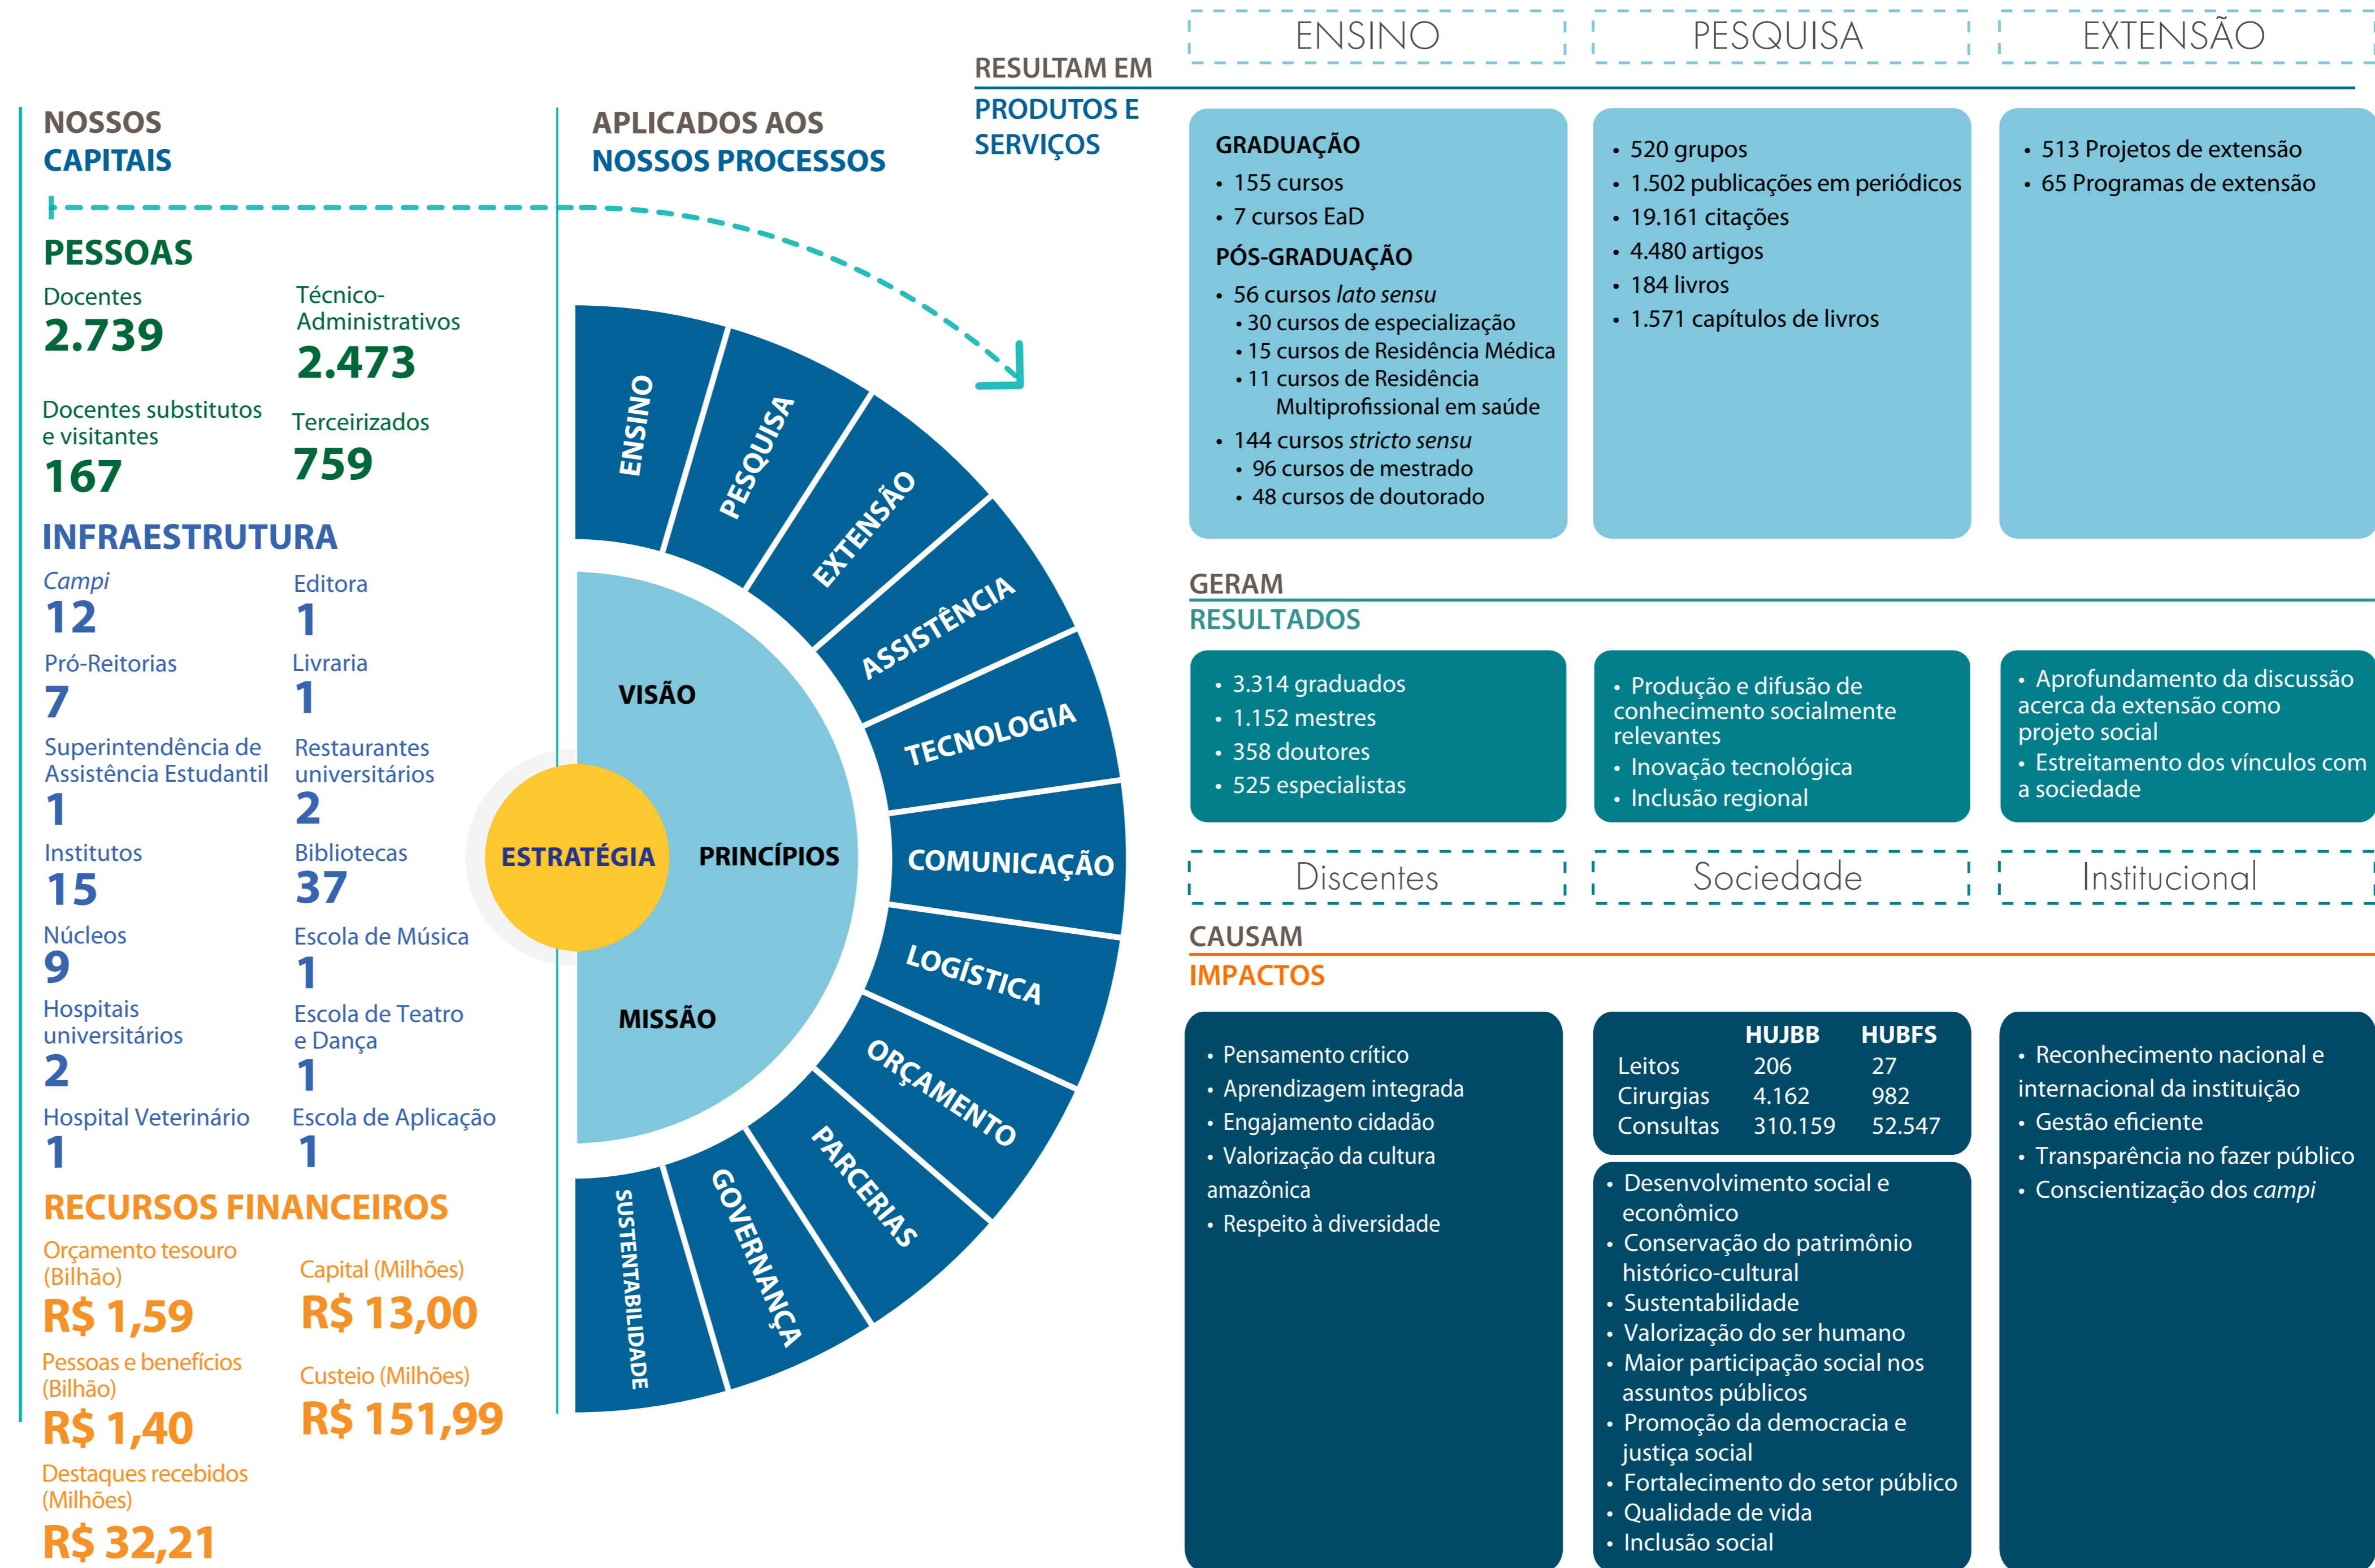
NOSSOS CAPITAIS

PESSOAS

Docentes
2.739

Técnico-Administrativos
2.473

Docentes substitutos e visitantes
167

Terceirizados
759

INFRAESTRUTURA

*Campi*
12

Editora
1

Pró-Reitorias
7

Livraria
1

Superintendência de Assistência Estudantil
1

Restaurantes universitários
2

Institutos
15

Bibliotecas
37

Núcleos
9

Escola de Música
1

Hospitais universitários
2

Escola de Teatro e Dança
1

Hospital Veterinário
1

Escola de Aplicação
1

RECURSOS FINANCEIROS

Orçamento tesouro (Bilhão)
R$ 1,59

Capital (Milhões)
R$ 13,00

Pessoas e benefícios (Bilhão)
R$ 1,40

Custeio (Milhões)
R$ 151,99

Destaques recebidos (Milhões)
R$ 32,21

APLICADOS AOS NOSSOS PROCESSOS

ENSINO
PESQUISA
EXTENSÃO
ASSISTÊNCIA
TECNOLOGIA
COMUNICAÇÃO
LOGÍSTICA
ORÇAMENTO
PARCERIAS
GOVERNANÇA
SUSTENTABILIDADE

VISÃO
ESTRATÉGIA
PRINCÍPIOS
MISSÃO

RESULTAM EM PRODUTOS E SERVIÇOS

ENSINO

PESQUISA

EXTENSÃO

GRADUAÇÃO
• 155 cursos
• 7 cursos EaD
PÓS-GRADUAÇÃO
• 56 cursos *lato sensu*
• 30 cursos de especialização
• 15 cursos de Residência Médica
• 11 cursos de Residência Multiprofissional em saúde
• 144 cursos *stricto sensu*
• 96 cursos de mestrado
• 48 cursos de doutorado

• 520 grupos
• 1.502 publicações em periódicos
• 19.161 citações
• 4.480 artigos
• 184 livros
• 1.571 capítulos de livros

• 513 Projetos de extensão
• 65 Programas de extensão

GERAM RESULTADOS

• 3.314 graduados
• 1.152 mestres
• 358 doutores
• 525 especialistas

• Produção e difusão de conhecimento socialmente relevantes
• Inovação tecnológica
• Inclusão regional

• Aprofundamento da discussão acerca da extensão como projeto social
• Estreitamento dos vínculos com a sociedade

Discentes

Sociedade

Institucional

CAUSAM IMPACTOS

• Pensamento crítico
• Aprendizagem integrada
• Engajamento cidadão
• Valorização da cultura amazônica
• Respeito à diversidade

| | HUJBB | HUBFS |
|---|---|---|
| Leitos | 206 | 27 |
| Cirurgias | 4.162 | 982 |
| Consultas | 310.159 | 52.547 |

• Desenvolvimento social e econômico
• Conservação do patrimônio histórico-cultural
• Sustentabilidade
• Valorização do ser humano
• Maior participação social nos assuntos públicos
• Promoção da democracia e justiça social
• Fortalecimento do setor público
• Qualidade de vida
• Inclusão social

• Reconhecimento nacional e internacional da instituição
• Gestão eficiente
• Transparência no fazer público
• Conscientização dos *campi*